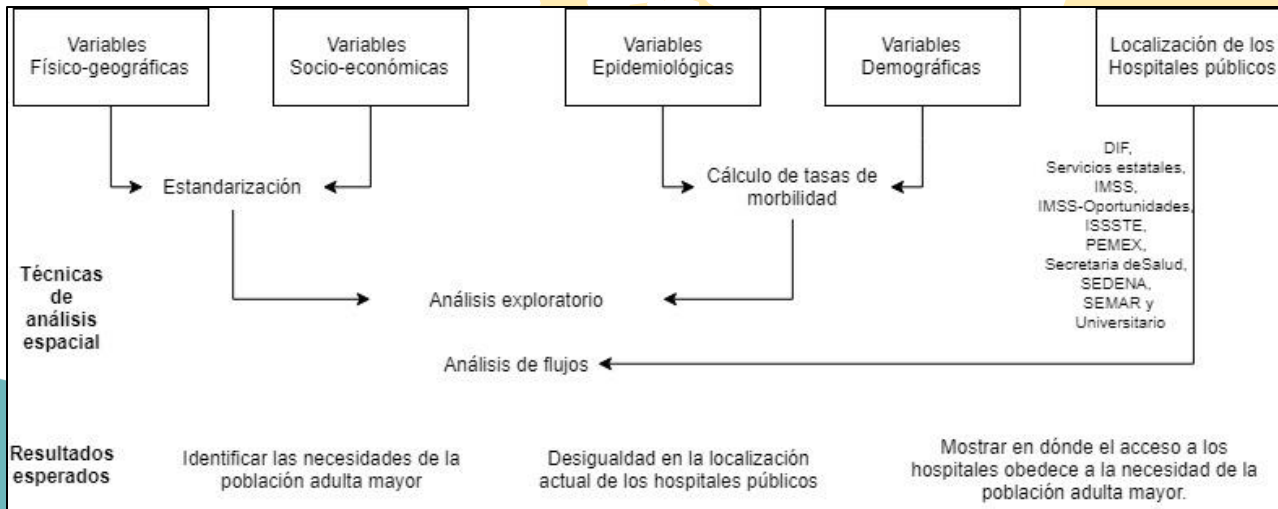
Variables Físico-geográficas

Variables Socio-económicas

Variables Epidemiológicas

Variables Demográficas

Localización de los Hospitales públicos

Estandarización

Cálculo de tasas de morbilidad

DIF, Servicios estatales, IMSS, IMSS-Oportunidades, ISSSTE, PEMEX, Secretaria deSalud, SEDENA, SEMAR y Universitario

Técnicas de análisis espacial

Análisis exploratorio

Análisis de flujos

Resultados esperados

Identificar las necesidades de la población adulta mayor

Desigualdad en la localización actual de los hospitales públicos

Mostrar en dónde el acceso a los hospitales obedece a la necesidad de la población adulta mayor.